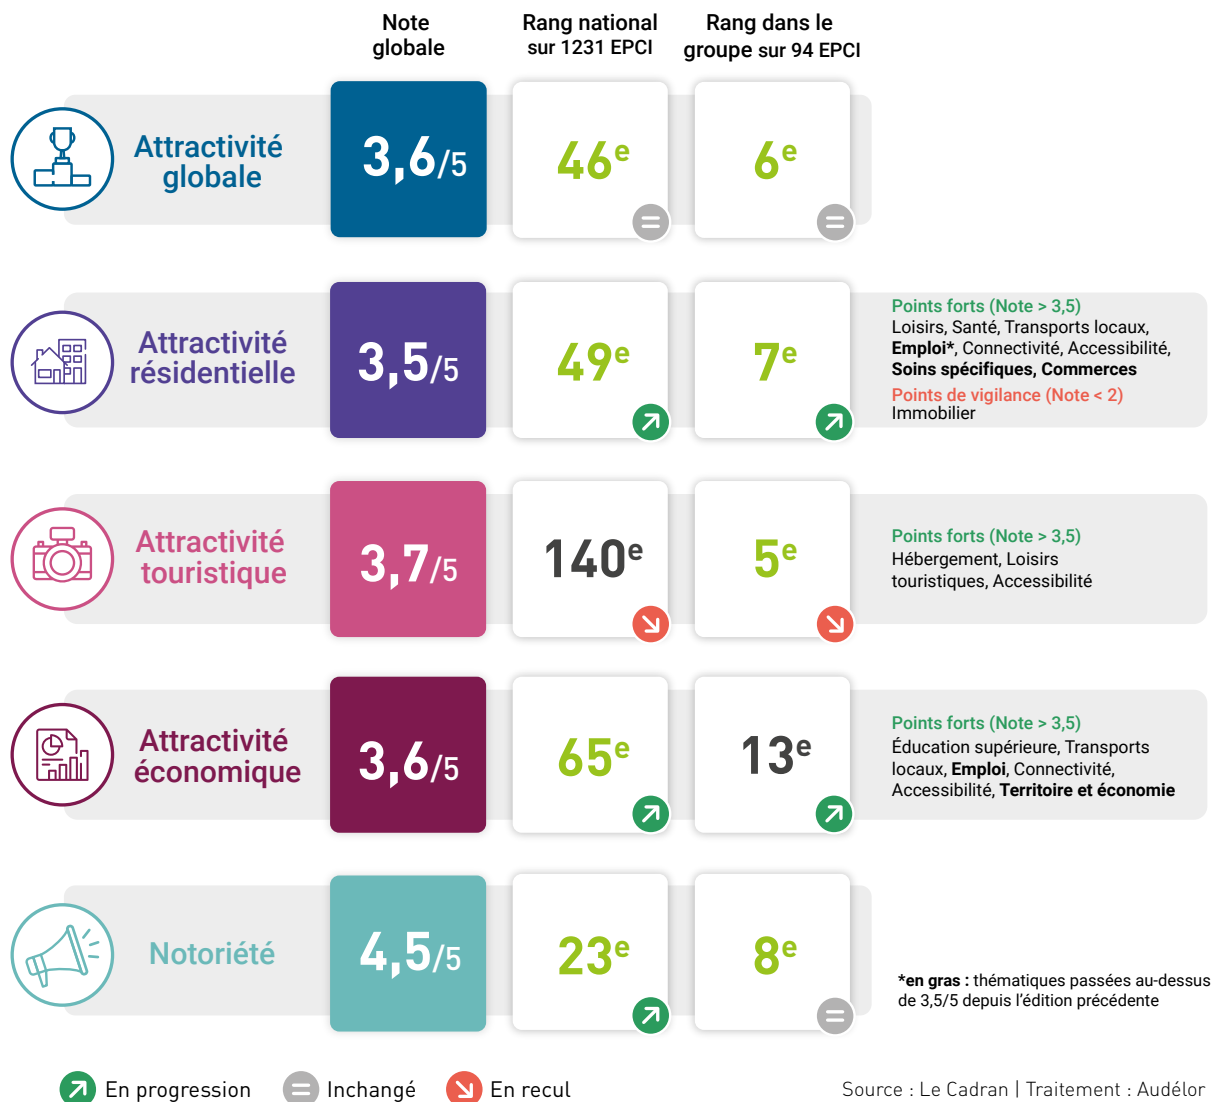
Note globale

Rang national sur 1231 EPCI

Rang dans le groupe sur 94 EPCI

Attractivité globale

3,6/5

46e

6e

Attractivité résidentielle

3,5/5

49e

7e

Points forts (Note > 3,5)
Loisirs, Santé, Transports locaux, **Emploi***, Connectivité, Accessibilité, **Soins spécifiques, Commerces**

Points de vigilance (Note < 2)
Immobilier

Attractivité touristique

3,7/5

140e

5e

Points forts (Note > 3,5)
Hébergement, Loisirs touristiques, Accessibilité

Attractivité économique

3,6/5

65e

13e

Points forts (Note > 3,5)
Éducation supérieure, Transports locaux, **Emploi**, Connectivité, Accessibilité, **Territoire et économie**

Notoriété

4,5/5

23e

8e

***en gras :** thématiques passées au-dessus de 3,5/5 depuis l'édition précédente

En progression

Inchangé

En recul

Source : Le Cadran | Traitement : Audélor